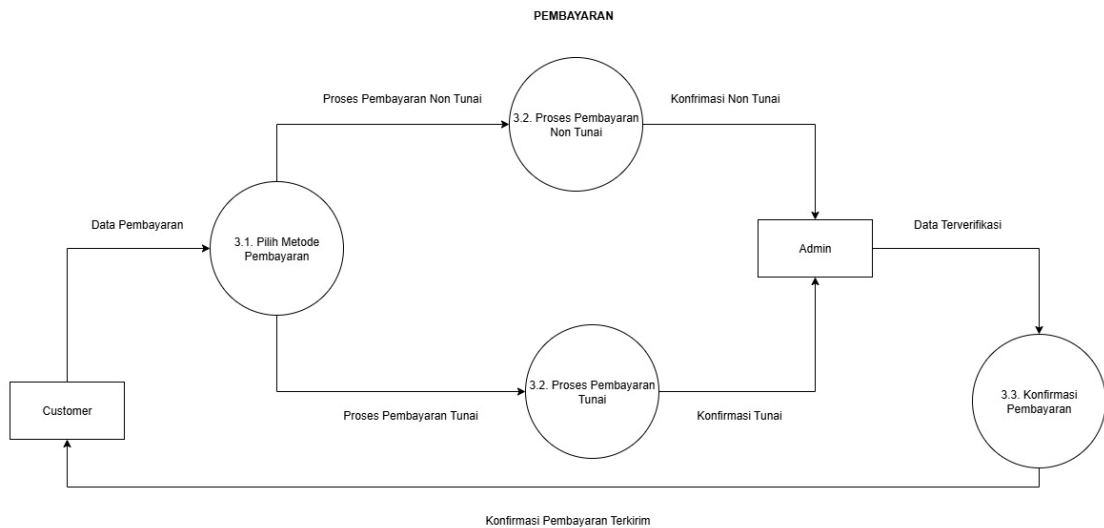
PEMBAYARAN

Proses Pembayaran Non Tunai

3.2. Proses Pembayaran Non Tunai

Konfirmasi Non Tunai

Data Pembayaran

3.1. Pilih Metode Pembayaran

Admin

Data Terverifikasi

Customer

3.2. Proses Pembayaran Tunai

Proses Pembayaran Tunai

Konfirmasi Tunai

3.3. Konfirmasi Pembayaran

Konfirmasi Pembayaran Terkirim